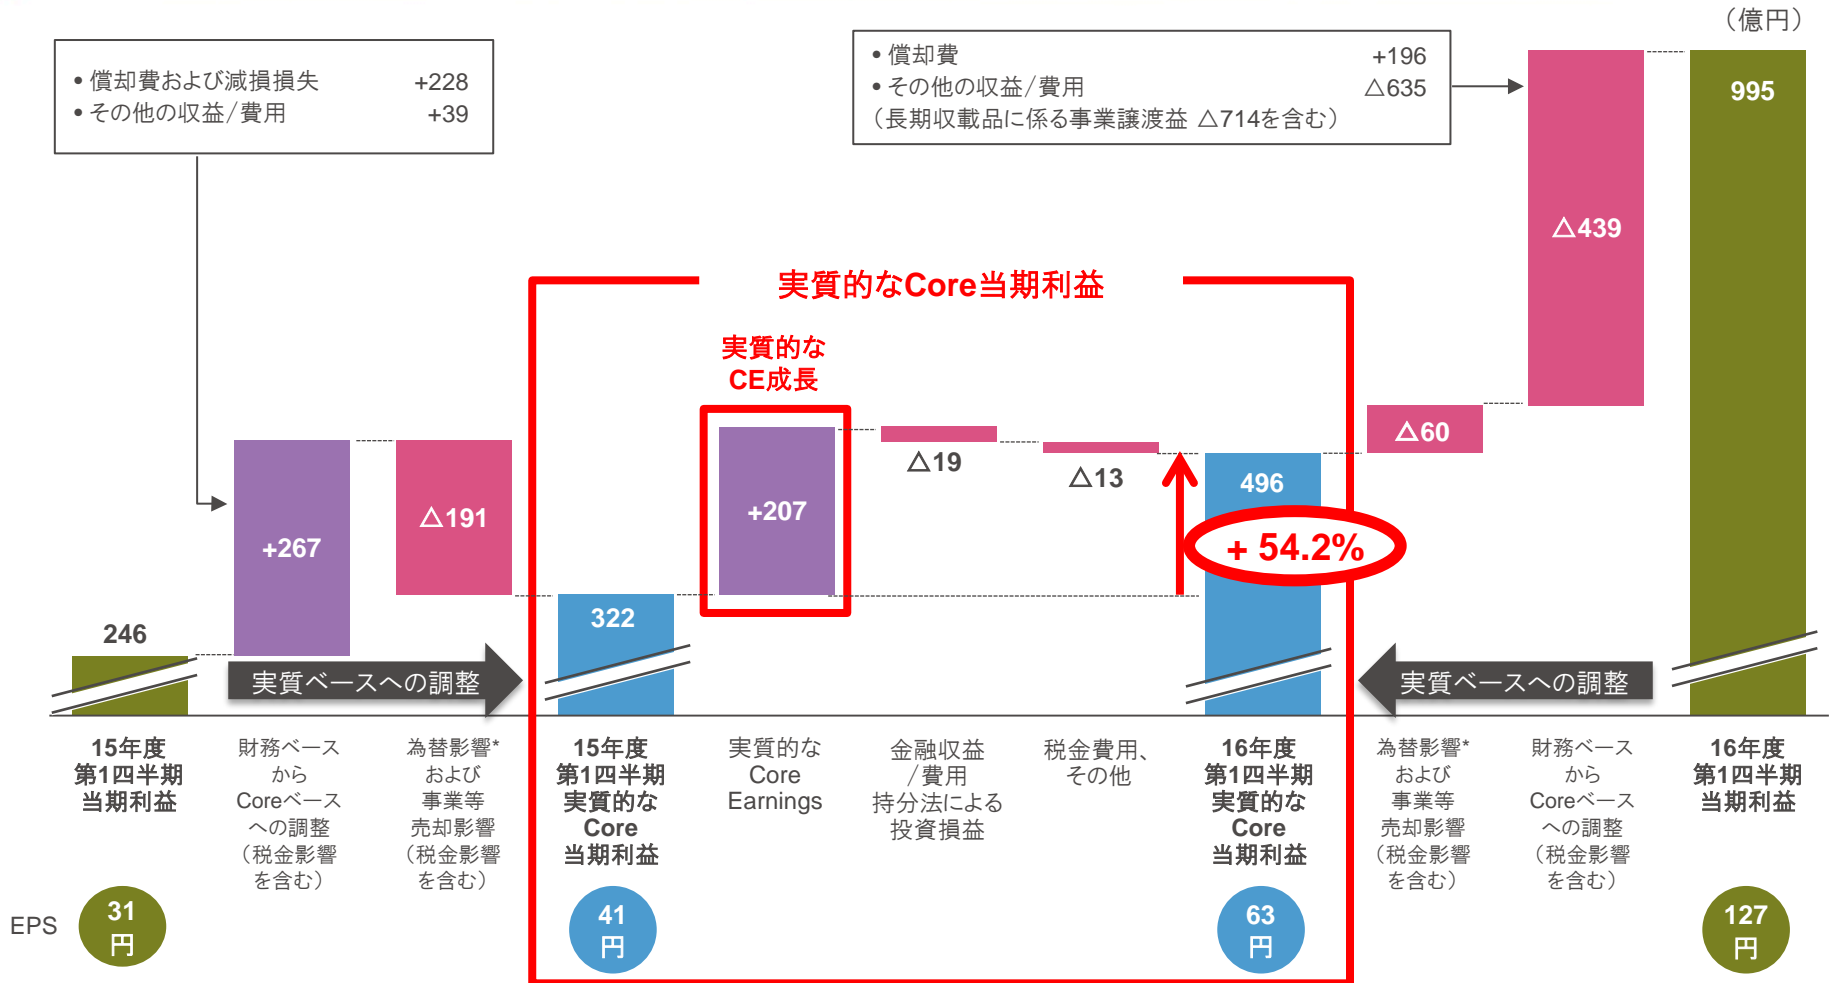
（億円）

• 償却費および減損損失 +228
• その他の収益／費用 +39

• 償却費 +196
• その他の収益／費用 △635
（長期収載品に係る事業譲渡益 △714を含む）

995

△439

実質的なCore当期利益

実質的な
CE成長

△60

△191

+207

△19

△13

496

+267

+ 54.2%

322

246

実質ベースへの調整

実質ベースへの調整

15年度
第1四半期
当期利益

財務ベース
から
Coreベース
への調整
（税金影響
を含む）

為替影響*
および
事業等
売却影響
（税金影響
を含む）

15年度
第1四半期
実質的な
Core
当期利益

実質的な
Core
Earnings

金融収益
／費用
持分法による
投資損益

税金費用、
その他

16年度
第1四半期
実質的な
Core
当期利益

為替影響*
および
事業等
売却影響
（税金影響
を含む）

財務ベース
から
Coreベース
への調整
（税金影響
を含む）

16年度
第1四半期
当期利益

EPS

31
円

41
円

63
円

127
円